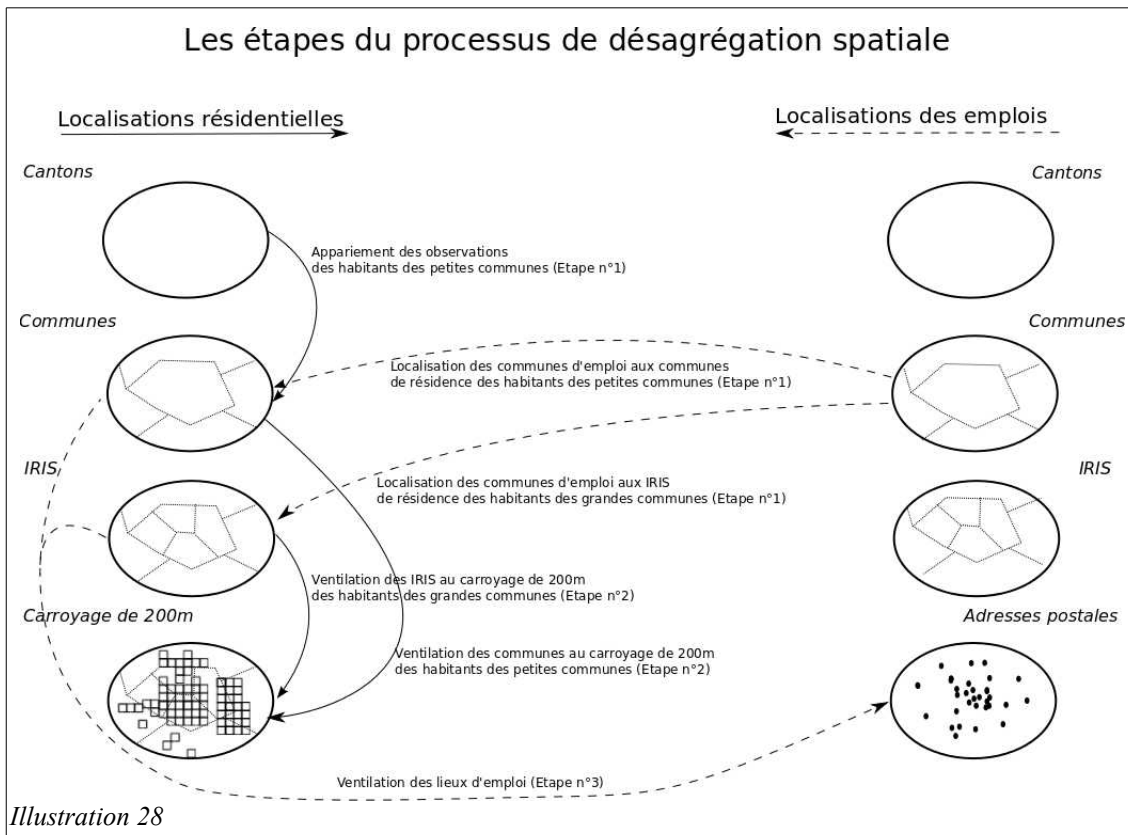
Les étapes du processus de désagrégation spatiale

Localisations résidentielles

Localisations des emplois

Cantons

Cantons

Appariement des observations des habitants des petites communes (Etape n°1)

Communes

Communes

Localisation des communes d'emploi aux communes de résidence des habitants des petites communes (Etape n°1)

IRIS

IRIS

Localisation des communes d'emploi aux IRIS de résidence des habitants des grandes communes (Etape n°1)

Ventilation des IRIS au carroyage de 200m des habitants des grandes communes (Etape n°2)

Carroyage de 200m

Adresses postales

Ventilation des communes au carroyage de 200m des habitants des petites communes (Etape n°2)

Ventilation des lieux d'emploi (Etape n°3)

Illustration 28